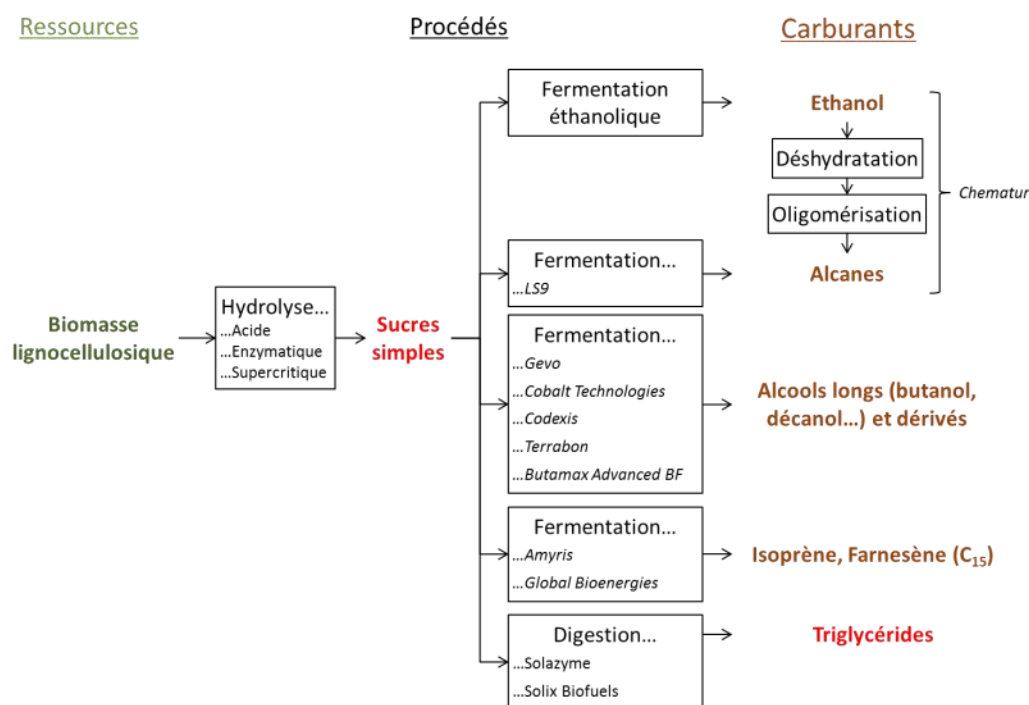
Ressources

Procédés

Carburants

Biomasse lignocellulosique

Hydrolyse…
…Acide
…Enzymatique
…Supercritique

Sucres simples

Fermentation éthanolique

Ethanol

Déshydratation

Oligomérisation

Alcanes

Chematur

Fermentation…
…LS9

Fermentation…
…Gevo
…Cobalt Technologies
…Codexis
…Terrabon
…Butamax Advanced BF

Alcools longs (butanol, décanol…) et dérivés

Fermentation…
…Amyris
…Global Bioenergies

Isoprène, Farnesène ($C_{15}$)

Digestion…
…Solazyme
…Solix Biofuels

Triglycérides